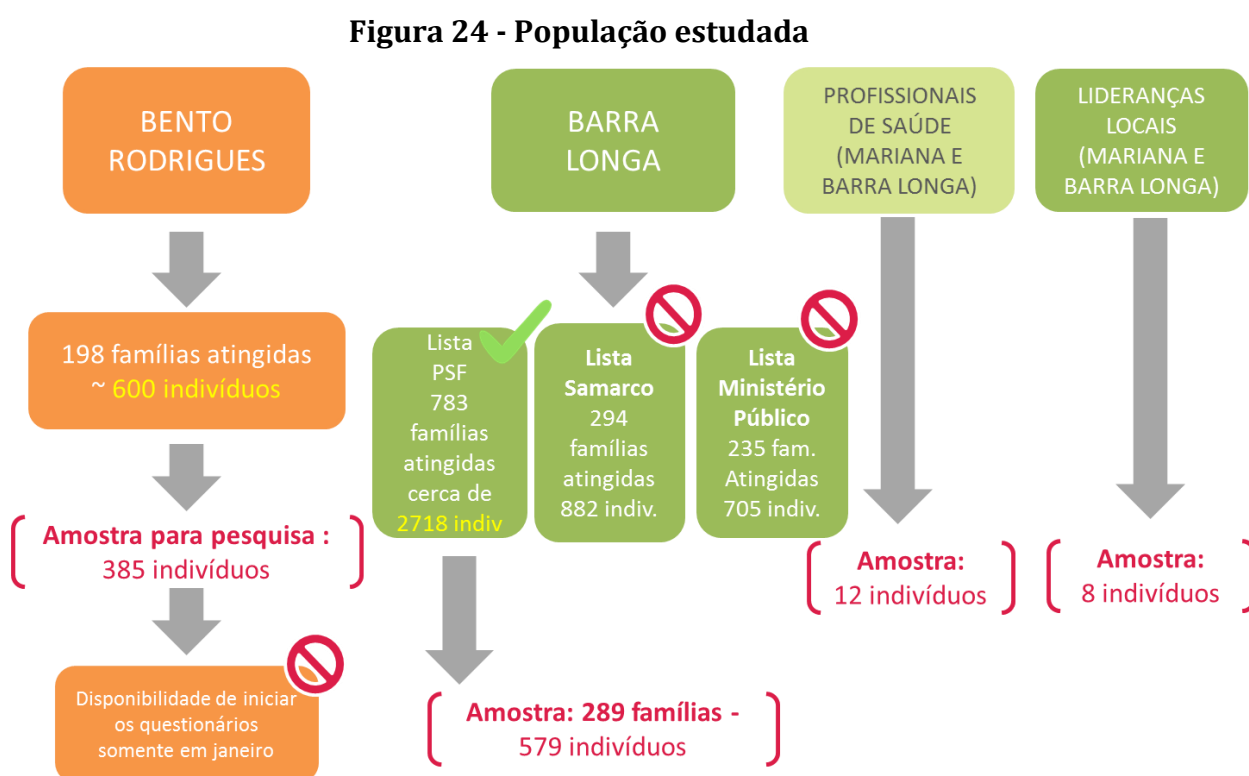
Figura 24 - População estudada

BENTO RODRIGUES

198 famílias atingidas ~ 600 indivíduos

Amostra para pesquisa : 385 indivíduos

Disponibilidade de iniciar os questionários somente em janeiro

BARRA LONGA

Lista PSF 783 famílias atingidas cerca de 2718 indiv

Lista Samarco 294 famílias atingidas 882 indiv.

Lista Ministério Público 235 fam. Atingidas 705 indiv.

Amostra: 289 famílias - 579 indivíduos

PROFISSIONAIS DE SAÚDE (MARIANA E BARRA LONGA)

Amostra: 12 indivíduos

LIDERANÇAS LOCAIS (MARIANA E BARRA LONGA)

Amostra: 8 indivíduos